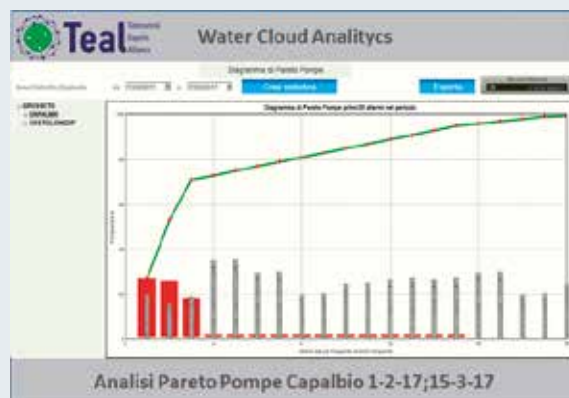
Teal

Water Cloud Analitycs

Diagramma di Pareto Pompe

Crea soluzione

Esporta

PROGETTI
CAPALBIO

Diagramma di Pareto Pompe primi 20 allarmi nel periodo

Analisi Pareto Pompe Capalbio 1-2-17;15-3-17